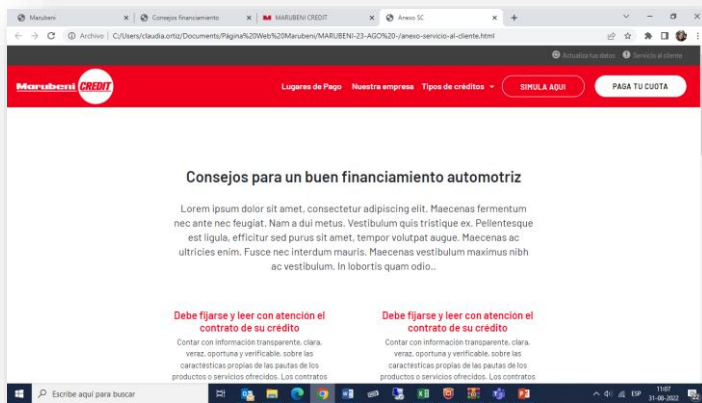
Marubeni | Consejos financiamiento | MARUBENI CREDIT | Anexo SC | +

Archivo | C:/Users/claudia.ortiz/Documents/Página%20Web%20Marubeni/MARUBENI-23-AGO%20-/anexo-servicio-al-cliente.html

Actualiza tus datos | Servicio al cliente

Marubeni CREDIT

Lugares de Pago | Nuestra empresa | Tipos de créditos | SIMULA AQUI | PAGA TU CUOTA

Consejos para un buen financiamiento automotriz

Lorem ipsum dolor sit amet, consectetur adipiscing elit. Maecenas fermentum nec ante nec feugiat. Nam a dui metus. Vestibulum quis tristique ex. Pellentesque est ligula, efficitur sed purus sit amet, tempor volutpat augue. Maecenas ac ultricies enim. Fusce nec interdum mauris. Maecenas vestibulum maximus nibh ac vestibulum. In lobortis quam odio..

Debe fijarse y leer con atención el contrato de su crédito

Contar con información transparente, clara, veraz, oportuna y verificable, sobre las caractéristicas propias de las pautas de los productos o servicios ofrecidos. Los contratos

Debe fijarse y leer con atención el contrato de su crédito

Contar con información transparente, clara, veraz, oportuna y verificable, sobre las caractéristicas propias de las pautas de los productos o servicios ofrecidos. Los contratos

Escribe aquí para buscar

ESP 11:07 31-08-2022